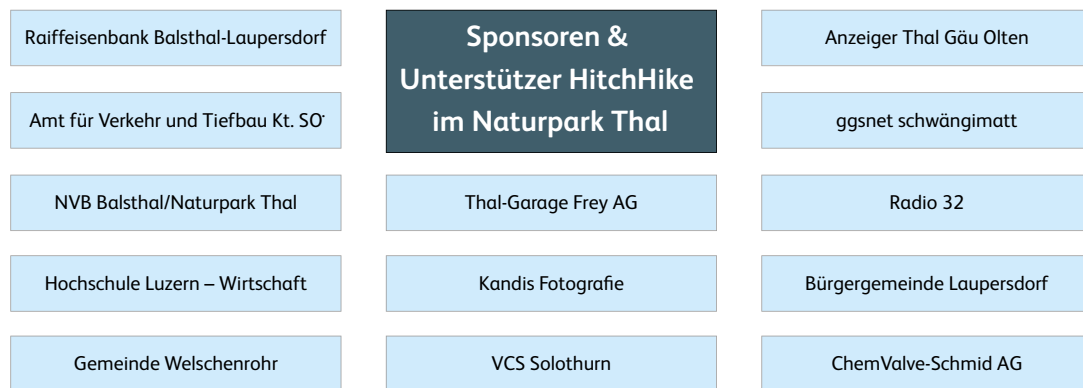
Raiffeisenbank Balsthal-Laupersdorf

Sponsoren & Unterstützer HitchHike im Naturpark Thal

Anzeiger Thal Gäu Olten

Amt für Verkehr und Tiefbau Kt. SO

ggsnet schwängimatt

NVB Balsthal/Naturpark Thal

Thal-Garage Frey AG

Radio 32

Hochschule Luzern – Wirtschaft

Kandis Fotografie

Bürgergemeinde Laupersdorf

Gemeinde Welschenrohr

VCS Solothurn

ChemValve-Schmid AG